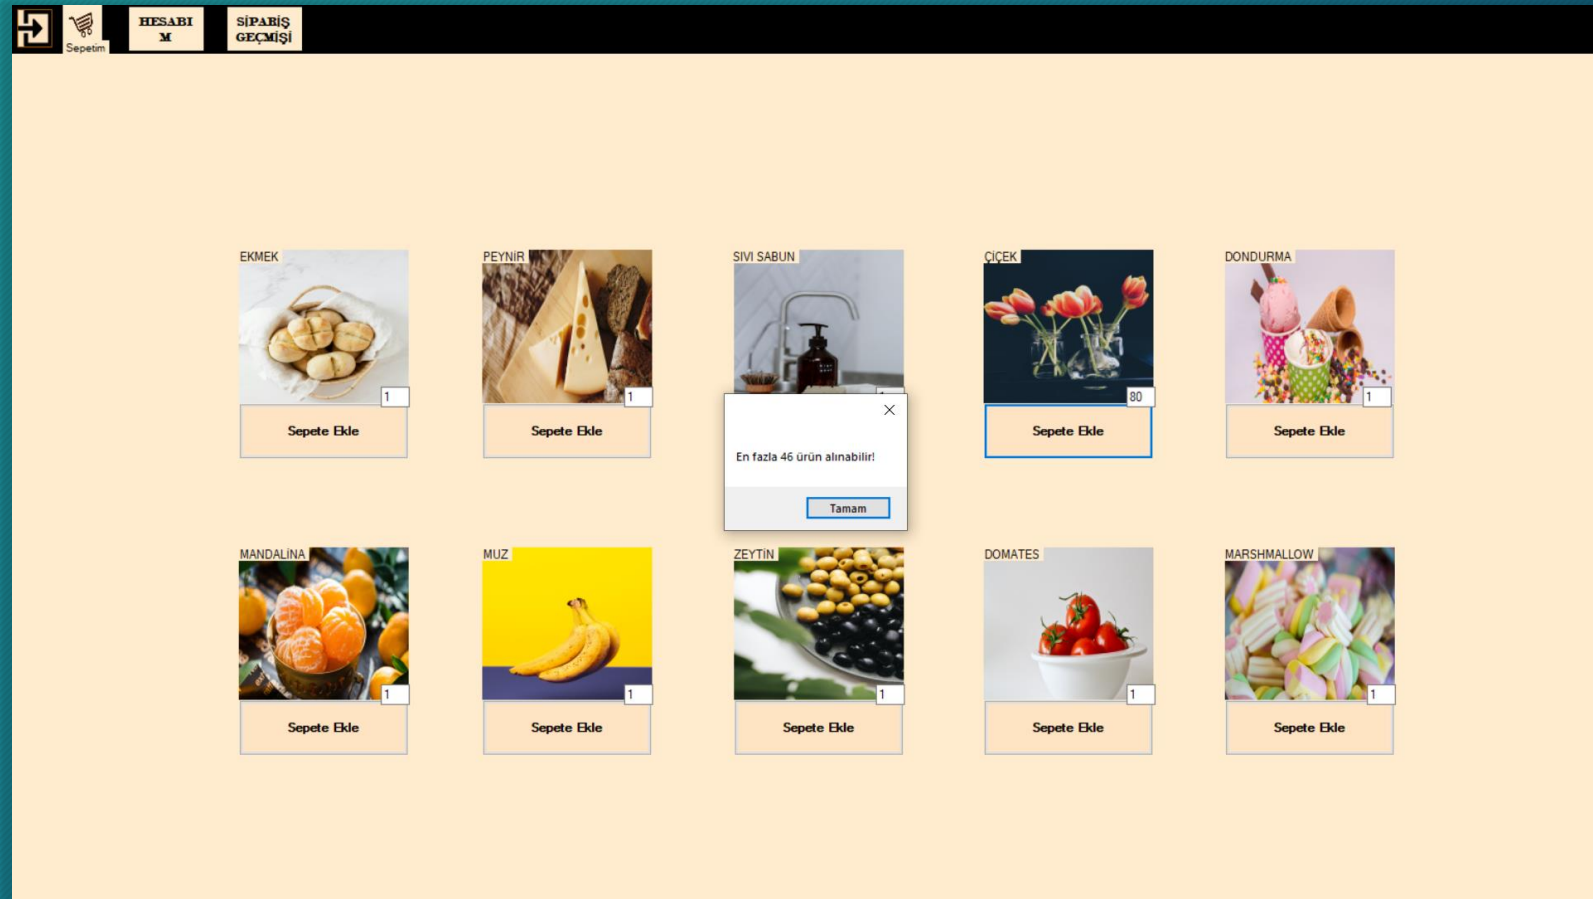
Sepetim

HESABI M

SİPARİŞ GEÇMİŞİ

EKMEK
1
Sepete Ekle

PEYNİR
1
Sepete Ekle

SIVI SABUN

ÇİÇEK
80
Sepete Ekle

DONDURMA
1
Sepete Ekle

En fazla 46 ürün alınabilir!

Tamam

MANDALİNA
1
Sepete Ekle

MUZ
1
Sepete Ekle

ZEYTİN
1
Sepete Ekle

DOMATES
1
Sepete Ekle

MARSHMALLOW
1
Sepete Ekle